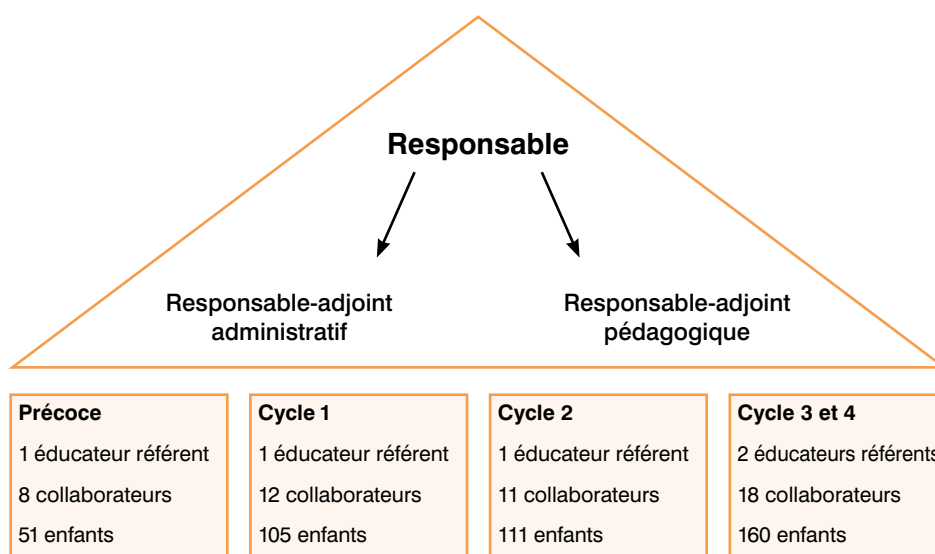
Responsable

Responsable-adjoint administratif

Responsable-adjoint pédagogique

Précoce
1 éducateur référent
8 collaborateurs
51 enfants

Cycle 1
1 éducateur référent
12 collaborateurs
105 enfants

Cycle 2
1 éducateur référent
11 collaborateurs
111 enfants

Cycle 3 et 4
2 éducateurs référents
18 collaborateurs
160 enfants